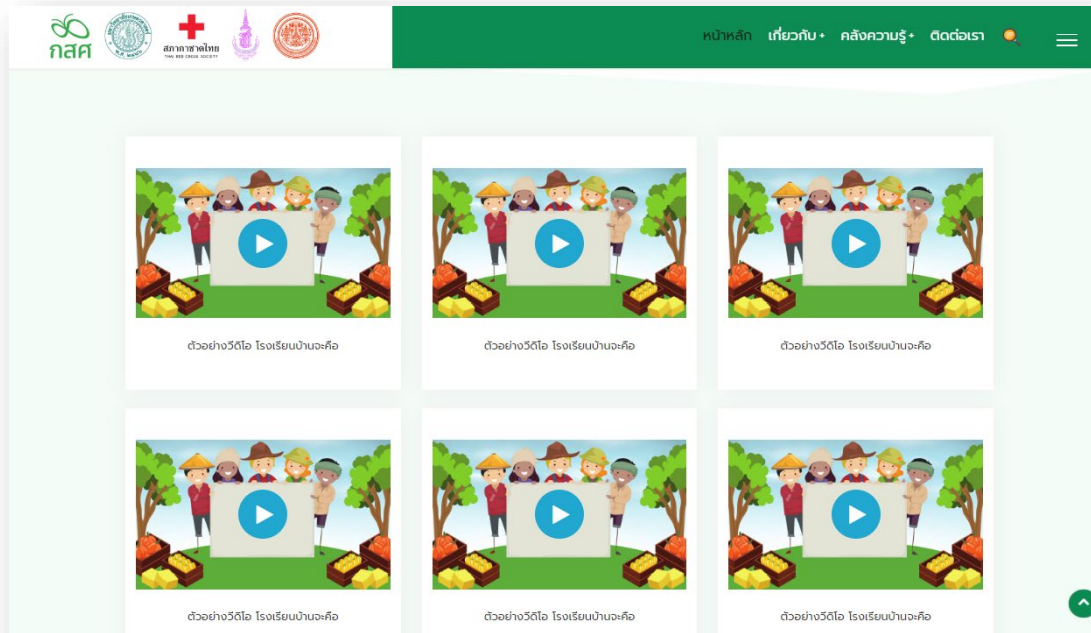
กสศ

สภากาชาดไทย
THAI RED CROSS SOCIETY

หน้าหลัก เกี่ยวกับ + คลังความรู้ + ติดต่อเรา

ตัวอย่างวีดีโอ โรงเรียนบ้านจะคือ

ตัวอย่างวีดีโอ โรงเรียนบ้านจะคือ

ตัวอย่างวีดีโอ โรงเรียนบ้านจะคือ

ตัวอย่างวีดีโอ โรงเรียนบ้านจะคือ

ตัวอย่างวีดีโอ โรงเรียนบ้านจะคือ

ตัวอย่างวีดีโอ โรงเรียนบ้านจะคือ